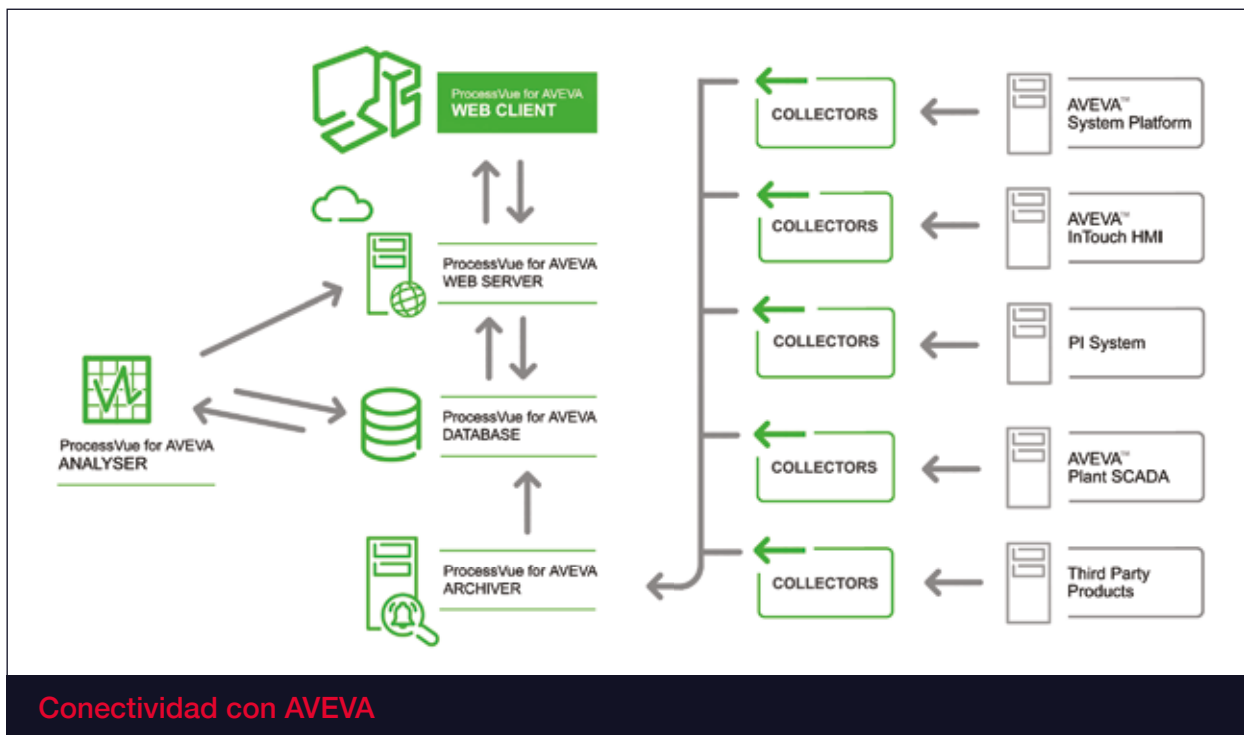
ProcessVue for AVEVA
WEB CLIENT

ProcessVue for AVEVA
WEB SERVER

ProcessVue for AVEVA
ANALYSER

ProcessVue for AVEVA
DATABASE

ProcessVue for AVEVA
ARCHIVER

COLLECTORS

AVEVA™
System Platform

COLLECTORS

AVEVA™
InTouch HMI

COLLECTORS

PI System

COLLECTORS

AVEVA™
Plant SCADA

COLLECTORS

Third Party
Products

Conectividad con AVEVA